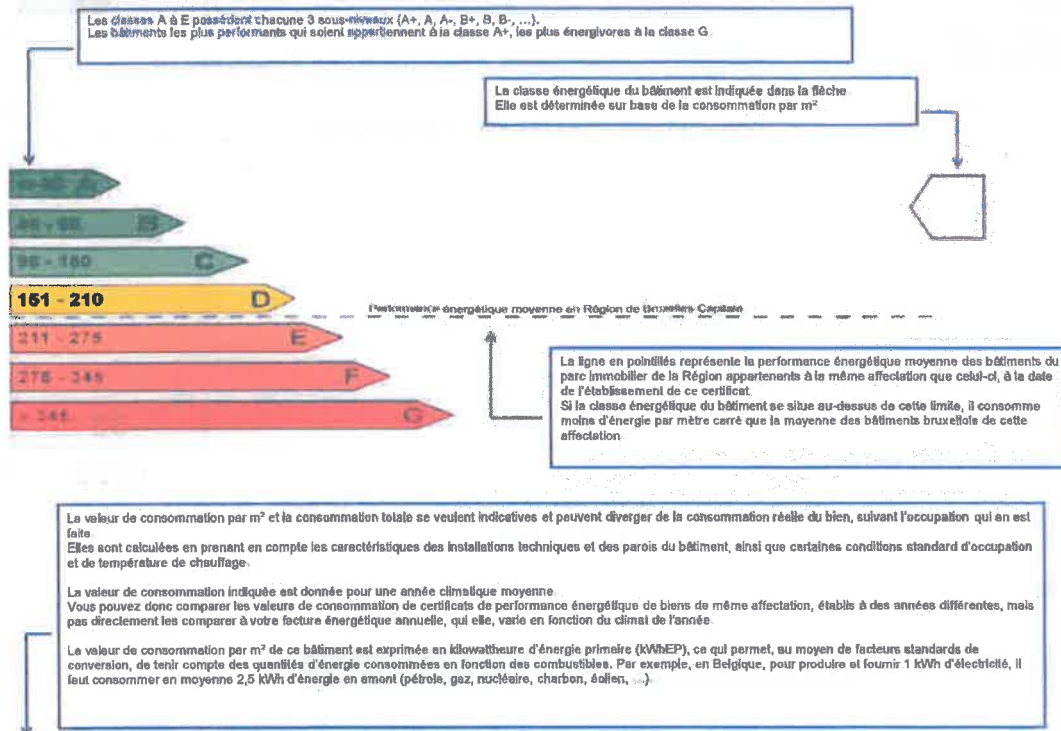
Les classes A à E possèdent chacune 3 sous-niveaux (A+, A, A-, B+, B, B-, ...).
Les bâtiments les plus performants qui soient appartiennent à la classe A+, les plus énergivores à la classe G.

La classe énergétique du bâtiment est indiquée dans la flèche
Elle est déterminée sur base de la consommation par m²

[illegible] A

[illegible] - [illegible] B

96 - 150 C

151 - 210 D

Performance énergétique moyenne en Région de Bruxelles-Capitale

211 - 275 E

276 - 345 F

> 345 G

La ligne en pointillés représente la performance énergétique moyenne des bâtiments du parc immobilier de la Région appartenants à la même affectation que celui-ci, à la date de l'établissement de ce certificat.
Si la classe énergétique du bâtiment se situe au-dessus de cette limite, il consomme moins d'énergie par mètre carré que la moyenne des bâtiments bruxellois de cette affectation

La valeur de consommation par m² et la consommation totale se veulent indicatives et peuvent diverger de la consommation réelle du bien, suivant l'occupation qui en est faite.
Elles sont calculées en prenant en compte les caractéristiques des installations techniques et des parois du bâtiment, ainsi que certaines conditions standard d'occupation et de température de chauffage.

La valeur de consommation indiquée est donnée pour une année climatique moyenne.
Vous pouvez donc comparer les valeurs de consommation de certificats de performance énergétique de biens de même affectation, établis à des années différentes, mais pas directement les comparer à votre facture énergétique annuelle, qui elle, varie en fonction du climat de l'année.

La valeur de consommation par m² de ce bâtiment est exprimée en kilowattheure d'énergie primaire (kWhEP), ce qui permet, au moyen de facteurs standards de conversion, de tenir compte des quantités d'énergie consommées en fonction des combustibles. Par exemple, en Belgique, pour produire et fournir 1 kWh d'électricité, il faut consommer en moyenne 2,5 kWh d'énergie en amont (pétrole, gaz, nucléaire, charbon, éolien, ...).